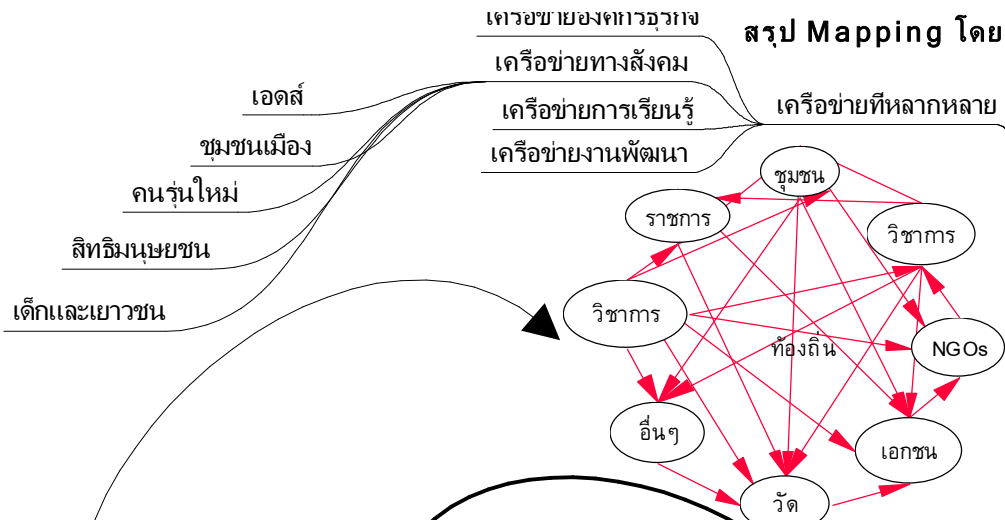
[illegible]

สรุป Mapping โดย

เครือข่ายทางสังคม

เครือข่ายการเรียนรู้

เครือข่ายงานพัฒนา

เครือข่ายที่หลากหลาย

เอดส์

ชุมชนเมือง

คนรุ่นใหม่

สิทธิมนุษยชน

เด็กและเยาวชน

ชุมชน

ราชการ

วิชาการ

วิชาการ

NGOs

ท้องถิ่น

อื่นๆ

เอกชน

วัด